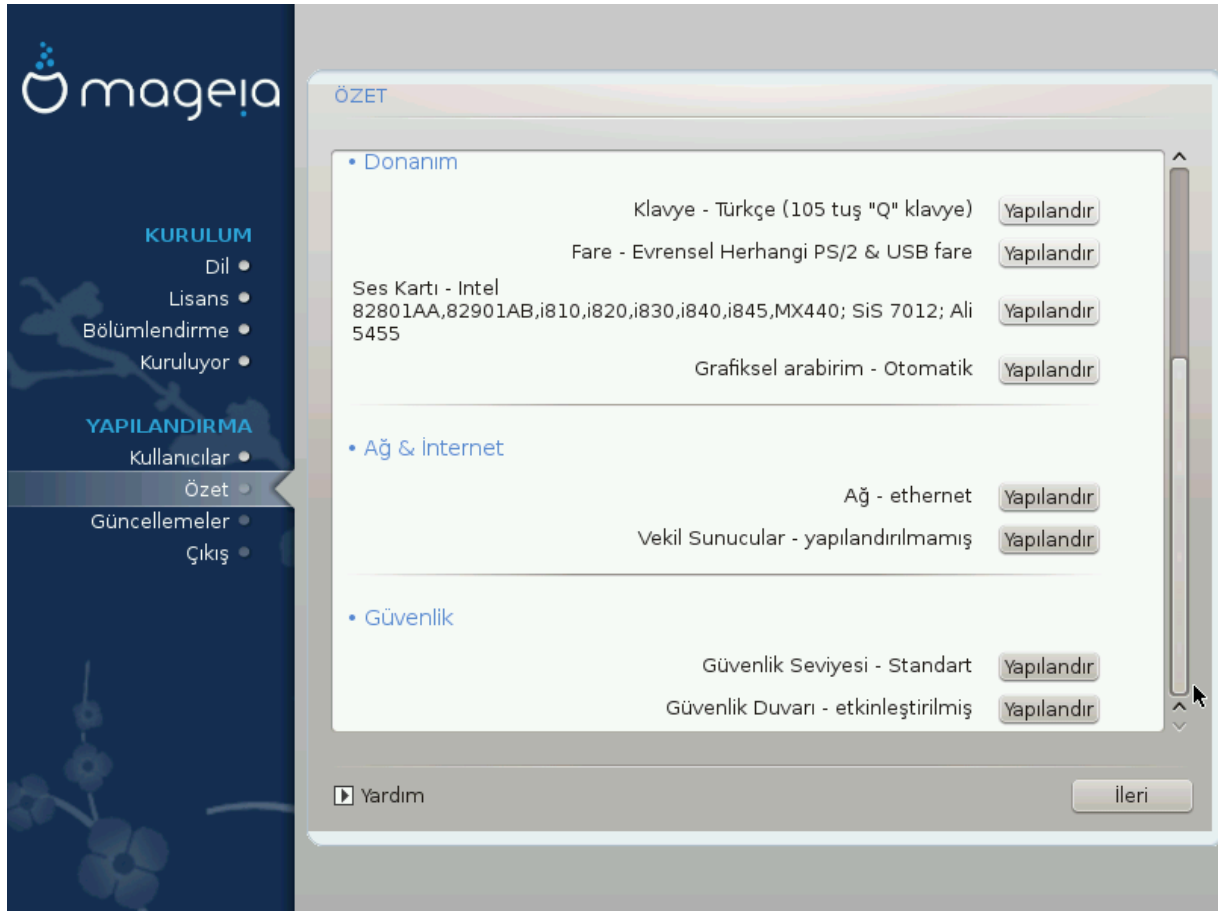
mageia

KURULUM
Dil
Lisans
Bölümlendirme
Kuruluyor

YAPILANDIRMA
Kullanıcılar
Özet
Güncellemeler
Çıkış

ÖZET

• Donanım

Klavye - Türkçe (105 tuş "Q" klavye) Yapılandır

Fare - Evrensel Herhangi PS/2 & USB fare Yapılandır

Ses Kartı - Intel 82801AA,82901AB,i810,i820,i830,i840,i845,MX440; SiS 7012; Ali 5455 Yapılandır

Grafiksel arabirim - Otomatik Yapılandır

• Ağ & İnternet

Ağ - ethernet Yapılandır

Vekil Sunucular - yapılandırılmamış Yapılandır

• Güvenlik

Güvenlik Seviyesi - Standart Yapılandır

Güvenlik Duvarı - etkinleştirilmiş Yapılandır

Yardım

İleri